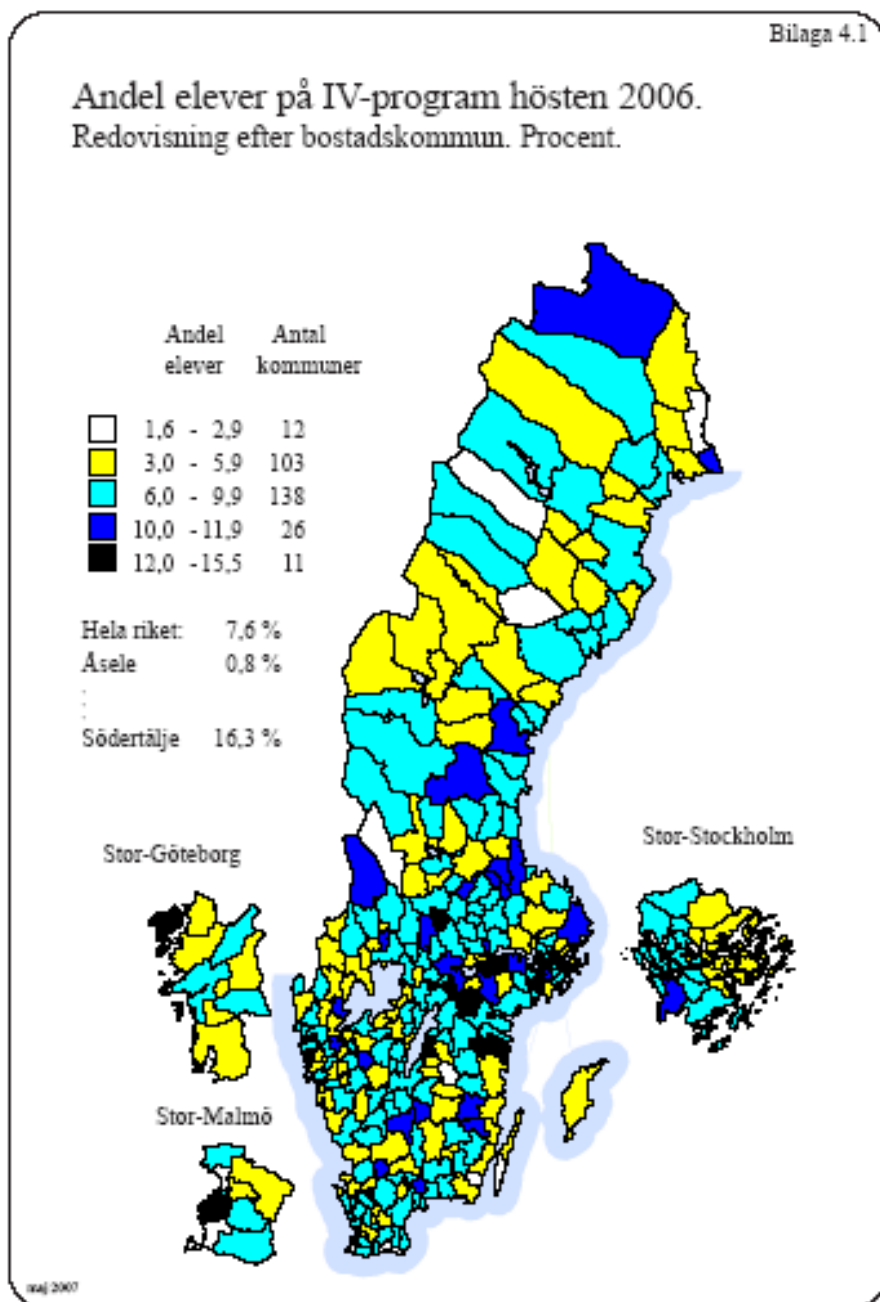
Bilaga 4.1

Andel elever på IV-program hösten 2006.
Redovisning efter bostadskommun. Procent.

| Andel elever | Antal kommuner |
|---|---|
| 1,6 - 2,9 | 12 |
| 3,0 - 5,9 | 103 |
| 6,0 - 9,9 | 138 |
| 10,0 - 11,9 | 26 |
| 12,0 - 15,5 | 11 |

Hela riket: 7,6 %
Åsele 0,8 %
:
:
Södertälje 16,3 %

Stor-Göteborg

Stor-Stockholm

Stor-Malmö

maj 2007